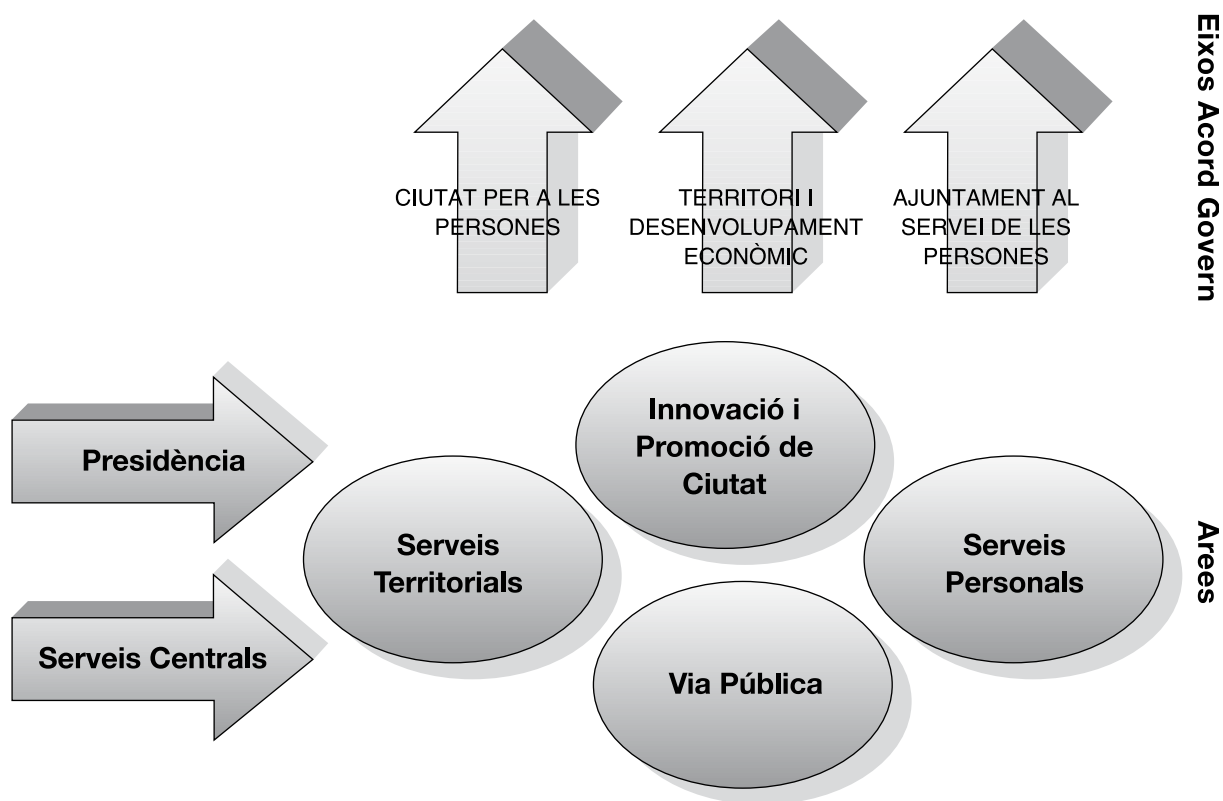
CIUTAT PER A LES PERSONES

TERRITORI I DESENVOLUPAMENT ECONÒMIC

AJUNTAMENT AL SERVEI DE LES PERSONES

Eixos Acord Govern

Presidència

Serveis Centrals

Innovació i Promoció de Ciutat

Serveis Territorials

Serveis Personals

Via Pública

Arees